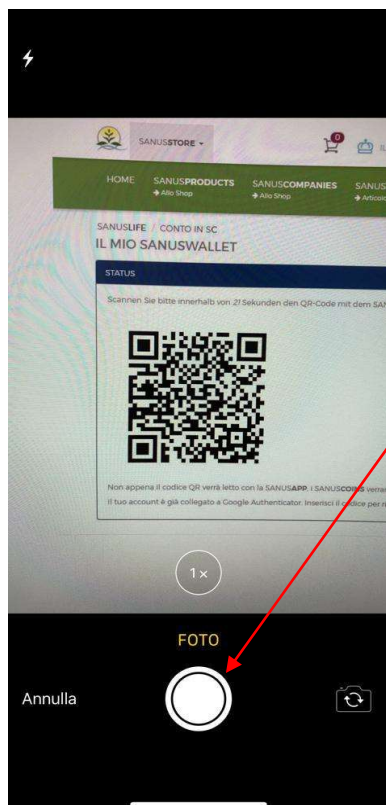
SANUSSTORE ▾

0

IL

HOME

SANUSPRODUCTS
➔ Allo Shop

SANUSCOMPANIES
➔ Allo Shop

SANUS
➔ Articoli

SANUSLIFE / CONTO IN SC

IL MIO SANUSWALLET

STATUS

Scannen Sie bitte innerhalb von 21 Sekunden den QR-Code mit dem SAN

Non appena il codice QR verrà letto con la SANUSAPP, i SANUSCOINS verra

Il tuo account è già collegato a Google Authenticator. Inserisci il codice per r

1×

FOTO

Annulla